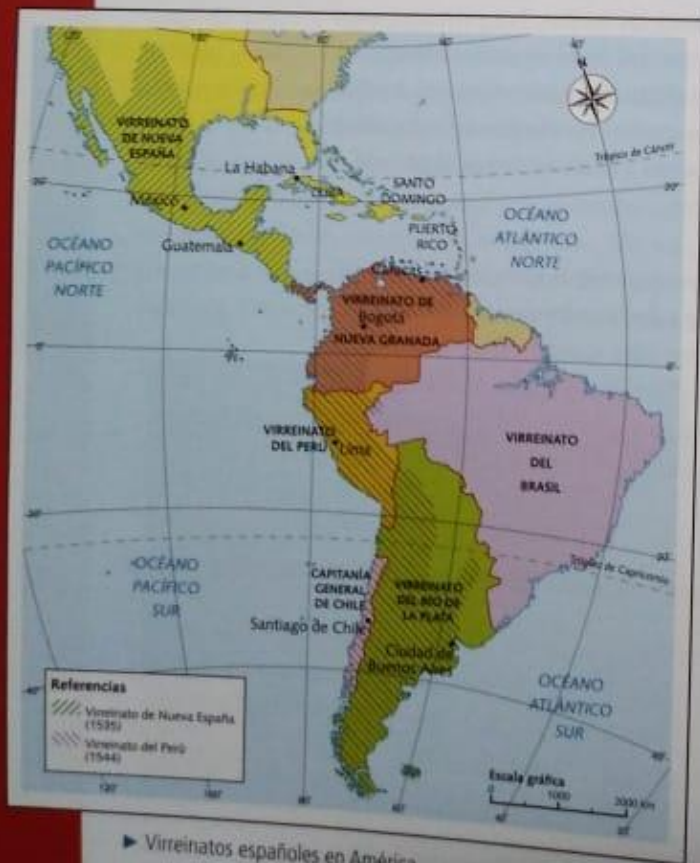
N

Trópico de Cáncer

VIRREINATO DE NUEVA ESPAÑA

La Habana

México

SANTO DOMINGO

PUERTO RICO

OCÉANO ATLÁNTICO NORTE

OCÉANO PACÍFICO NORTE

Guatemala

Caracas

VIRREINATO DE Bogotá NUEVA GRANADA

VIRREINATO DEL PERÚ

Lima

VIRREINATO DEL BRASIL

OCÉANO PACÍFICO SUR

CAPITANÍA GENERAL DE CHILE

VIRREINATO DEL RÍO DE LA PLATA

Trópico de Capricornio

Santiago de Chile

Ciudad de Buenos Aires

OCÉANO ATLÁNTICO SUR

Referencias

Virreinato de Nueva España (1535)

Virreinato del Perú (1544)

Escala gráfica

0 1000 2000 Km

▶ Virreinatos españoles en América